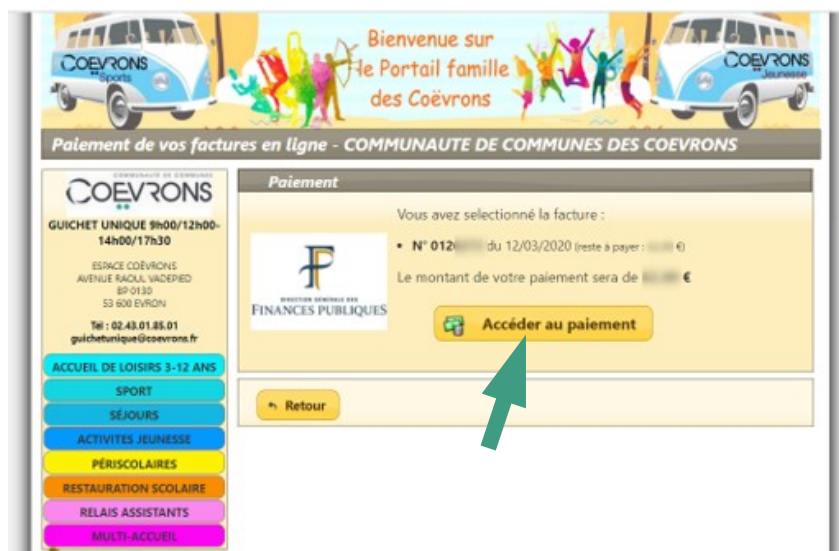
COEVRONS Sports

Bienvenue sur le Portail famille des Coëvrons

COEVRONS Jeunesse

Paiement de vos factures en ligne - COMMUNAUTE DE COMMUNES DES COEVRONS

COMMUNAUTÉ DE COMMUNES
COEVRONS

GUICHET UNIQUE 9h00/12h00-14h00/17h30

ESPACE COËVRONS
AVENUE RAOUL VADEPIED
BP 0130
53 600 EVRON

Tel : 02.43.01.85.01
guichetunique@coevrons.fr

ACCUEIL DE LOISIRS 3-12 ANS
SPORT
SÉJOURS
ACTIVITES JEUNESSE
PÉRISCOLAIRES
RESTAURATION SCOLAIRE
RELAIS ASSISTANTS
MULTI-ACCUEIL

Paiement

DIRECTION GÉNÉRALE DES FINANCES PUBLIQUES

Vous avez selectionné la facture :

• N° 012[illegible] du 12/03/2020 (reste à payer : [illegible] €)

Le montant de votre paiement sera de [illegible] €

Accéder au paiement

Retour